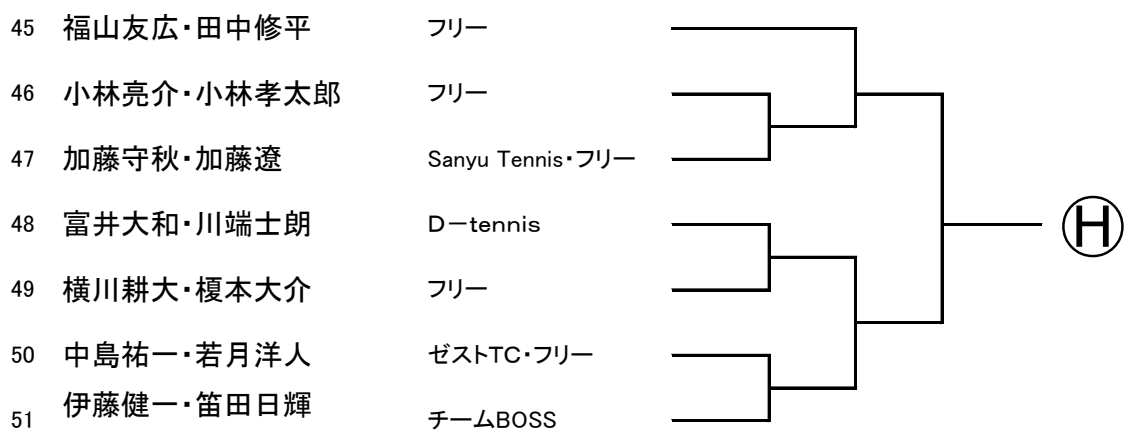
45 福山友広・田中修平 フリー

46 小林亮介・小林孝太郎 フリー

47 加藤守秋・加藤遼 Sanyu Tennis・フリー

48 富井大和・川端士朗 D－tennis

49 横川耕大・榎本大介 フリー

50 中島祐一・若月洋人 ゼストTC・フリー

51 伊藤健一・笛田日輝 チームBOSS

Ⓗ